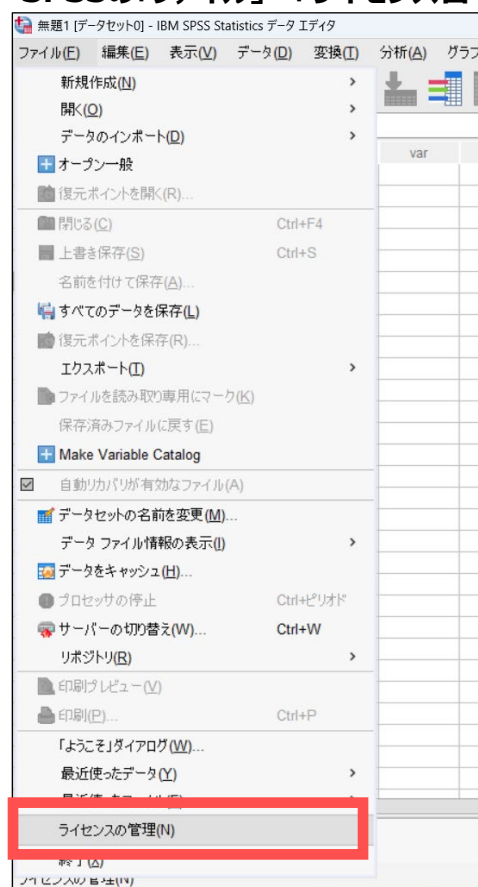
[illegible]「ファイル」→「ライセンス管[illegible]

無題1 [データセット0] - IBM SPSS Statistics データ エディタ

ファイル(F) 編集(E) 表示(V) データ(D) 変換(T) 分析(A) グラフ

新規作成(N) >
開く(O) >
データのインポート(D) >
オープン一般
復元ポイントを開く(R)...
閉じる(C) Ctrl+F4
上書き保存(S) Ctrl+S
名前を付けて保存(A)...
すべてのデータを保存(L)
復元ポイントを保存(R)...
エクスポート(T) >
ファイルを読み取り専用にマーク(K)
保存済みファイルに戻す(E)
Make Variable Catalog
自動リカバリが有効なファイル(A)
データセットの名前を変更(M)...
データ ファイル情報の表示(I) >
データをキャッシュ(H)...
プロセッサの停止 Ctrl+ピリオド
サーバーの切り替え(W)... Ctrl+W
リポジトリ(R) >
印刷プレビュー(V)
印刷(P)... Ctrl+P
「ようこそ」ダイアログ(W)...
最近使ったデータ(Y) >
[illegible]
ライセンスの管理(N)
終了(X)

var

ライセンスの管理(N)